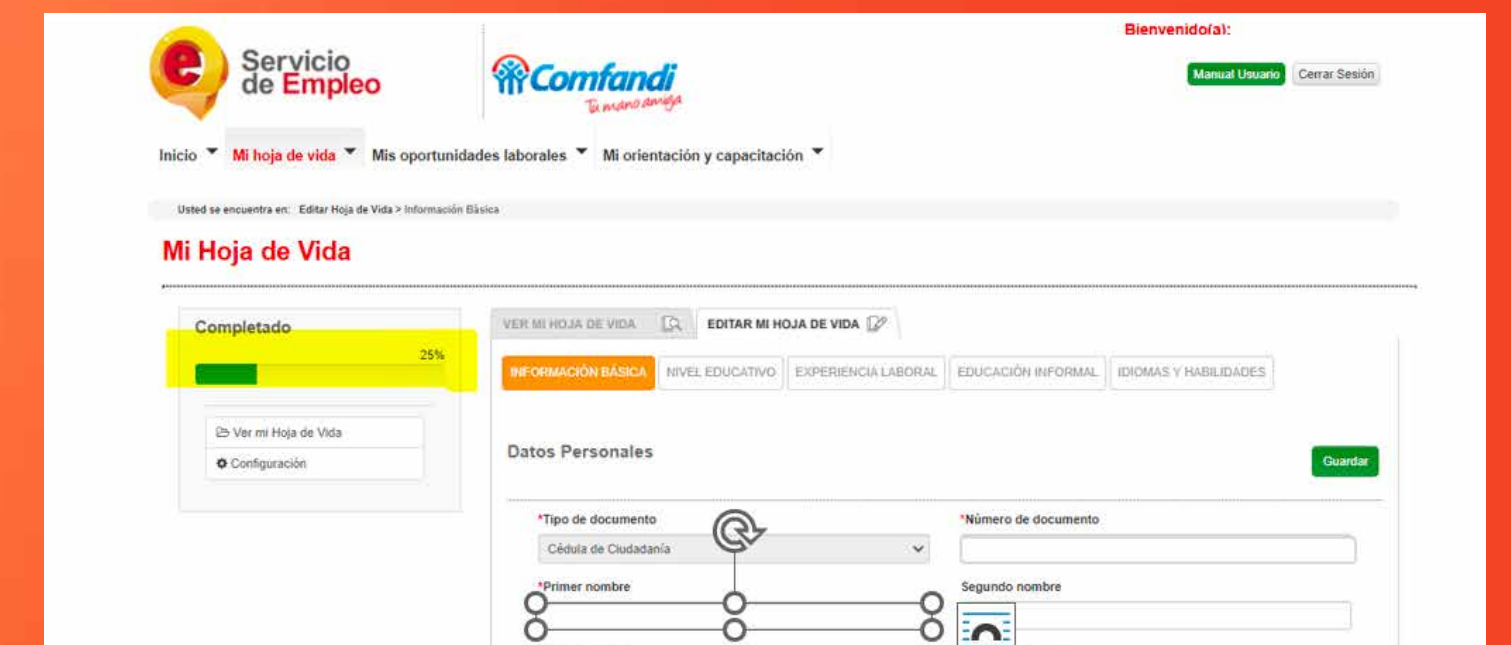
Servicio de Empleo

Comfandi
Tu mano amiga

Bienvenido(a):

Manual Usuario Cerrar Sesión

Inicio Mi hoja de vida Mis oportunidades laborales Mi orientación y capacitación

Usted se encuentra en: Editar Hoja de Vida > Información Básica

Mi Hoja de Vida

Completado

25%

Ver mi Hoja de Vida
Configuración

VER MI HOJA DE VIDA EDITAR MI HOJA DE VIDA

INFORMACIÓN BÁSICA NIVEL EDUCATIVO EXPERIENCIA LABORAL EDUCACIÓN INFORMAL IDIOMAS Y HABILIDADES

Datos Personales

Guardar

*Tipo de documento
Cédula de Ciudadanía

*Número de documento

*Primer nombre

Segundo nombre